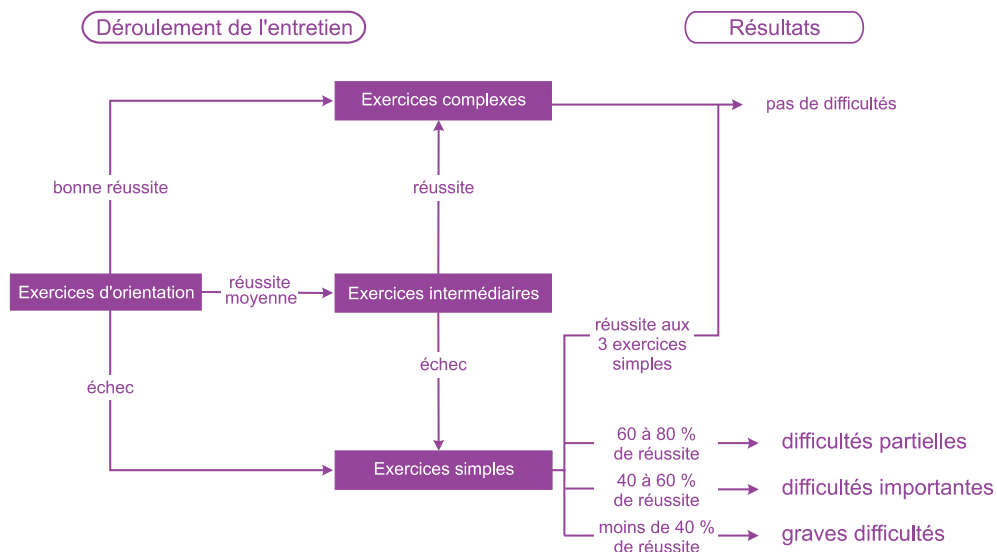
Déroulement de l'entretien

Résultats

Exercices complexes

pas de difficultés

bonne réussite

réussite

Exercices d'orientation

réussite moyenne

Exercices intermédiaires

réussite aux 3 exercices simples

échec

échec

60 à 80 % de réussite

difficultés partielles

Exercices simples

40 à 60 % de réussite

difficultés importantes

moins de 40 % de réussite

graves difficultés